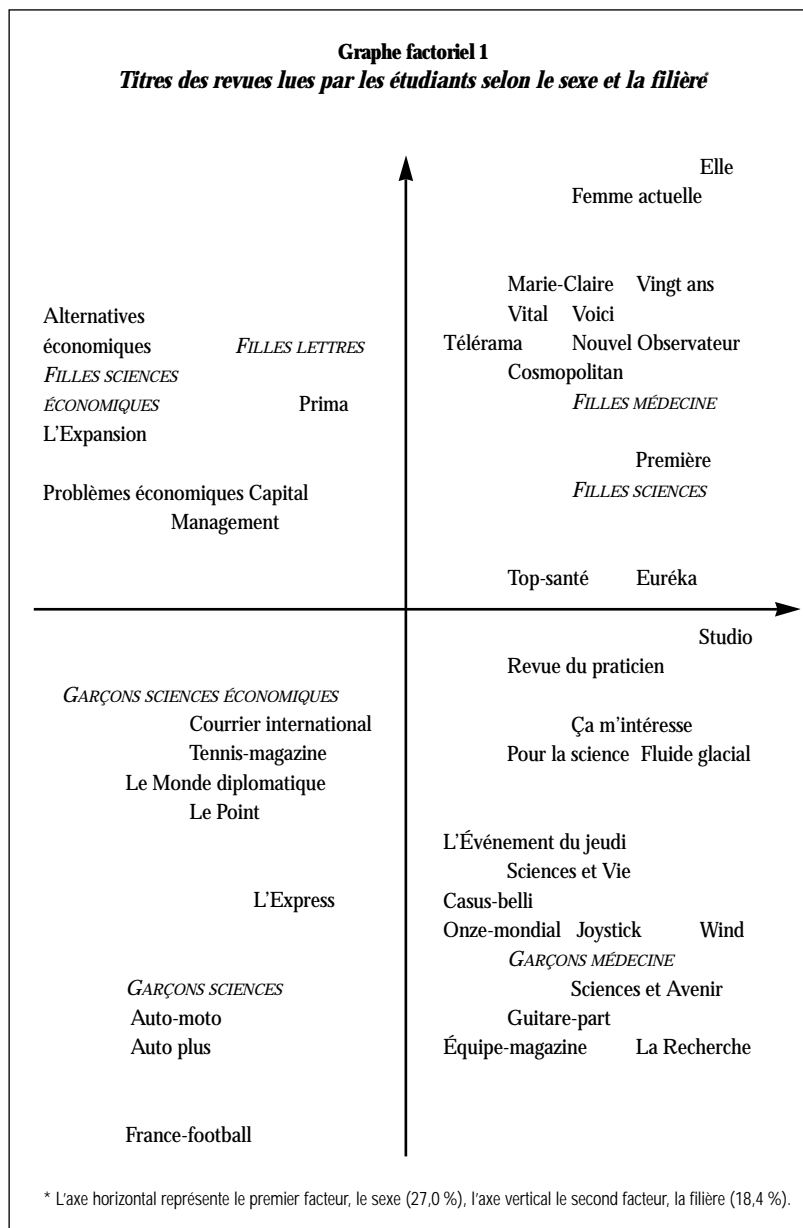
**Graphe factoriel 1**
*Titres des revues lues par les étudiants selon le sexe et la filière*

Elle
Femme actuelle

Marie-Claire Vingt ans
Vital Voici
Alternatives économiques
FILLES LETTRES
Télérama Nouvel Observateur
FILLES SCIENCES ÉCONOMIQUES
Prima
Cosmopolitan
FILLES MÉDECINE
L'Expansion

Première
Problèmes économiques Capital
FILLES SCIENCES
Management

Top-santé Euréka

Studio
Revue du praticien

GARÇONS SCIENCES ÉCONOMIQUES
Courrier international
Ça m'intéresse
Tennis-magazine
Pour la science Fluide glacial
Le Monde diplomatique
Le Point

L'Événement du jeudi
Sciences et Vie
L'Express
Casus-belli
Onze-mondial Joystick Wind
GARÇONS MÉDECINE
GARÇONS SCIENCES
Sciences et Avenir
Auto-moto
Guitare-part
Auto plus
Équipe-magazine La Recherche

France-football

* L'axe horizontal représente le premier facteur, le sexe (27,0 %), l'axe vertical le second facteur, la filière (18,4 %).